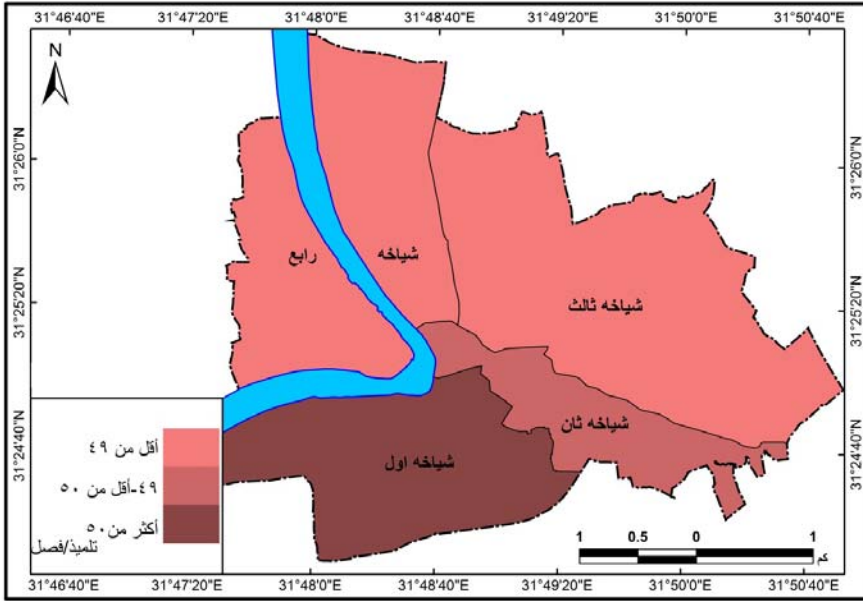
31°46'40"E 31°47'20"E 31°48'0"E 31°48'40"E 31°49'20"E 31°50'0"E 31°50'40"E

N

31°26'0"N 31°25'20"N 31°24'40"N

31°26'0"N 31°25'20"N 31°24'40"N

شياخه رابع

شياخه ثالث

شياخه ثان

شياخه اول

أقل من ٤٩

٤٩-أقل من ٥٠

أكثر من ٥٠

تلميذ/فصل

1 0.5 0 1 كم

31°46'40"E 31°47'20"E 31°48'0"E 31°48'40"E 31°49'20"E 31°50'0"E 31°50'40"E